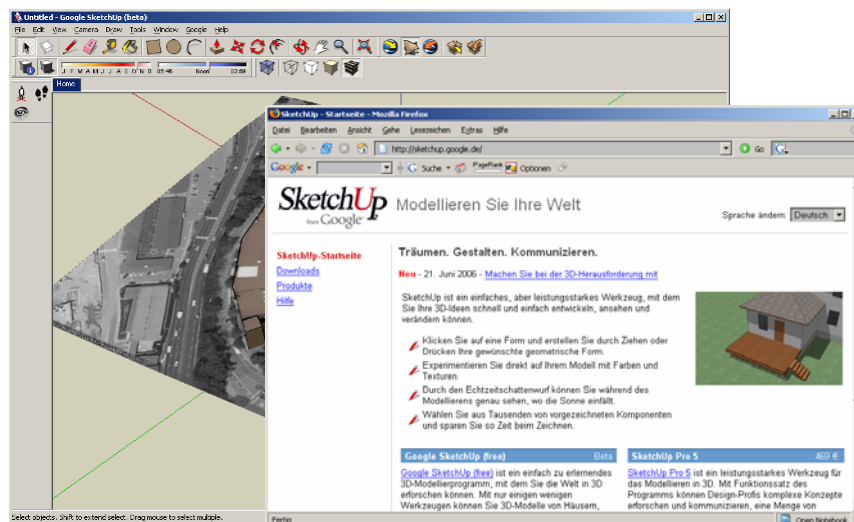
Untitled - Google SketchUp (beta)

File Edit View Camera Draw Tools Window Google Help

J F M A M J J A S O N D 05:48 Noon 07:00

Home

SketchUp - Startseite - Mozilla Firefox

Datei Bearbeiten Ansicht Gehe Lesezeichen Extras Hilfe

http://sketchup.google.de/

Go

Google

Suche

PageRank

Optionen

SketchUp from Google

Modellieren Sie Ihre Welt

Sprache ändern: Deutsch

SketchUp-Startseite
Downloads
Produkte
Hilfe

Träumen. Gestalten. Kommunizieren.

Neu - 21. Juni 2006 - Machen Sie bei der 3D-Herausforderung mit

SketchUp ist ein einfaches, aber leistungsstarkes Werkzeug, mit dem Sie Ihre 3D-Ideen schnell und einfach entwickeln, ansehen und verändern können.

Klicken Sie auf eine Form und erstellen Sie durch Ziehen oder Drücken Ihre gewünschte geometrische Form.

Experimentieren Sie direkt auf Ihrem Modell mit Farben und Texturen.

Durch den Echtzeitschattenwurf können Sie während des Modellierens genau sehen, wo die Sonne einfällt.

Wählen Sie aus Tausenden von vorgezeichneten Komponenten und sparen Sie so Zeit beim Zeichnen.

Google SketchUp (free) Beta

Google SketchUp (free) ist ein einfach zu erlernendes 3D-Modellierprogramm, mit dem Sie die Welt in 3D erforschen können. Mit nur einigen wenigen Werkzeugen können Sie 3D-Modelle von Häusern,

SketchUp Pro 5 469 €

SketchUp Pro 5 ist ein leistungsstarkes Werkzeug für das Modellieren in 3D. Mit Funktionssatz des Programms können Design-Profis komplexe Konzepte erforschen und kommunizieren, eine Menge von

Select objects. Shift to extend select. Drag mouse to select multiple.

Fertig

Open Notebook